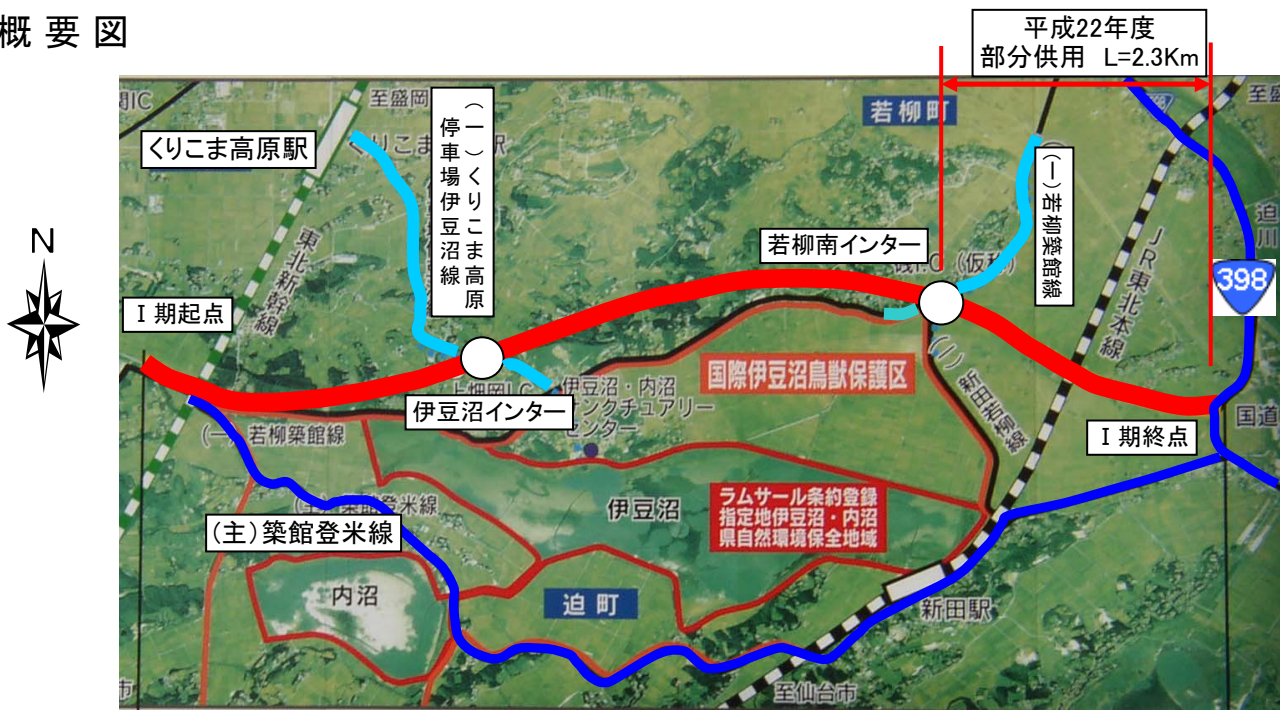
概 要 図

平成22年度
部分供用 L=2.3Km

N

くりこま高原駅

至盛岡

(一)停車場伊豆沼線くりこま高原

若柳町

(一)若柳築館線

若柳南インター

(仮称)

JR東北本線

398

東北新幹線

I 期起点

国際伊豆沼鳥獣保護区

伊豆沼・内沼サンクチュアリーセンター

伊豆沼インター

(一)若柳築館線

新田岩ヶ崎線

I 期終点

国道

ラムサール条約登録指定地伊豆沼・内沼県自然環境保全地域

伊豆沼

(主)築館登米線

内沼

迫 町

新田駅

至仙台市